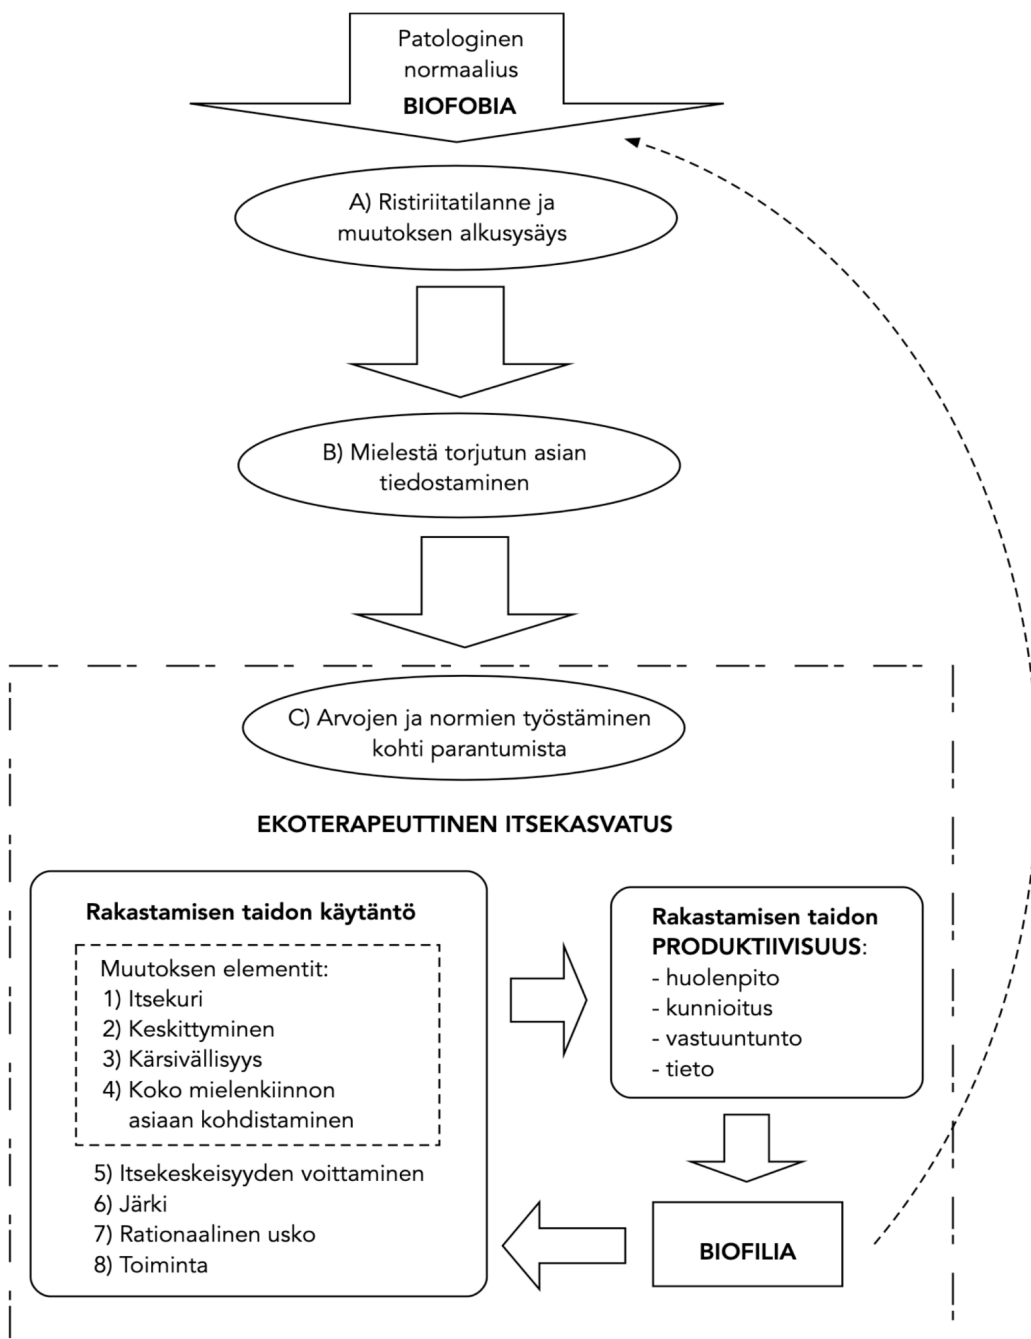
Patologinen normaalius
**BIOFOBIA**

A) Ristiriitatilanne ja muutoksen alkusysäys

B) Mielestä torjutun asian tiedostaminen

C) Arvojen ja normien työstäminen kohti parantumista

**EKOTERAPEUTTINEN ITSEKASVATUS**

**Rakastamisen taidon käytäntö**

Muutoksen elementit:
1) Itsekuri
2) Keskittyminen
3) Kärsivällisyys
4) Koko mielenkiinnon asiaan kohdistaminen

5) Itsekeskeisyyden voittaminen
6) Järki
7) Rationaalinen usko
8) Toiminta

**Rakastamisen taidon PRODUKTIIVISUUS**:
- huolenpito
- kunnioitus
- vastuuntunto
- tieto

**BIOFILIA**